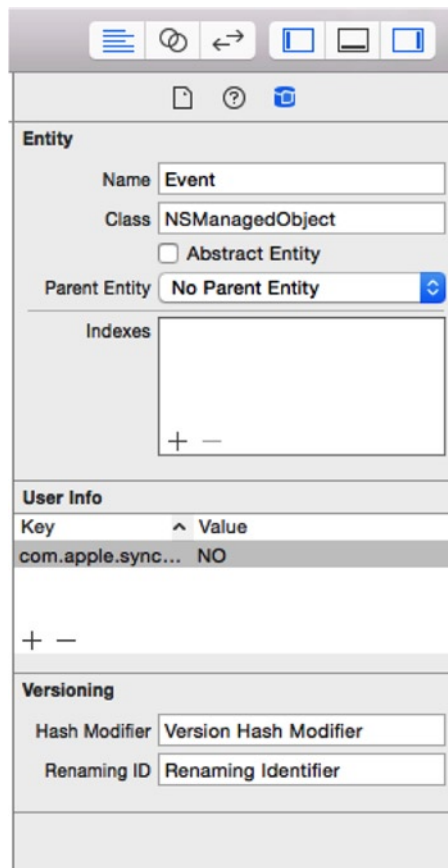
Entity

Name Event

Class NSManagedObject

Abstract Entity

Parent Entity No Parent Entity

Indexes

+ −

User Info

| Key | Value |
|---|---|
| com.apple.sync... | NO |

+ −

Versioning

Hash Modifier Version Hash Modifier

Renaming ID Renaming Identifier